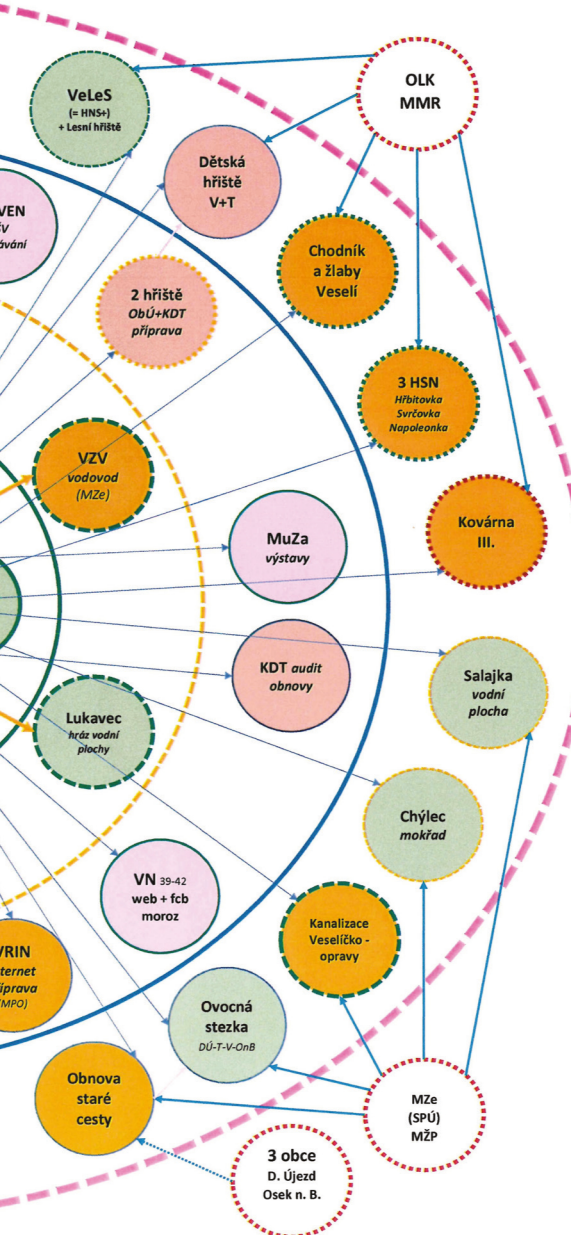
OLK
MMR

VeLeS
(= HNS+)
+ Lesní hřiště

Dětská hřiště
V+T

VEN
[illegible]v
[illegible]ávání

Chodník a žlaby Veselí

2 hřiště
ObÚ+KDT
příprava

3 HSN
Hřbitovka
Svrčovka
Napoleonka

VZV
vodovod
(MZe)

Kovárna III.

MuZa
výstavy

KDT audit obnovy

Salajka
vodní plocha

Lukavec
hráz vodní plochy

Chýlec
mokřad

VN 39-42
web + fcb
moroz

Kanalizace Veselíčko - opravy

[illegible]VRIN
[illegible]nternet
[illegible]íprava
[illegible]MPO)

Ovocná stezka
DÚ-T-V-OnB

Obnova staré cesty

MZe
(SPÚ)
MŽP

3 obce
D. Újezd
Osek n. B.